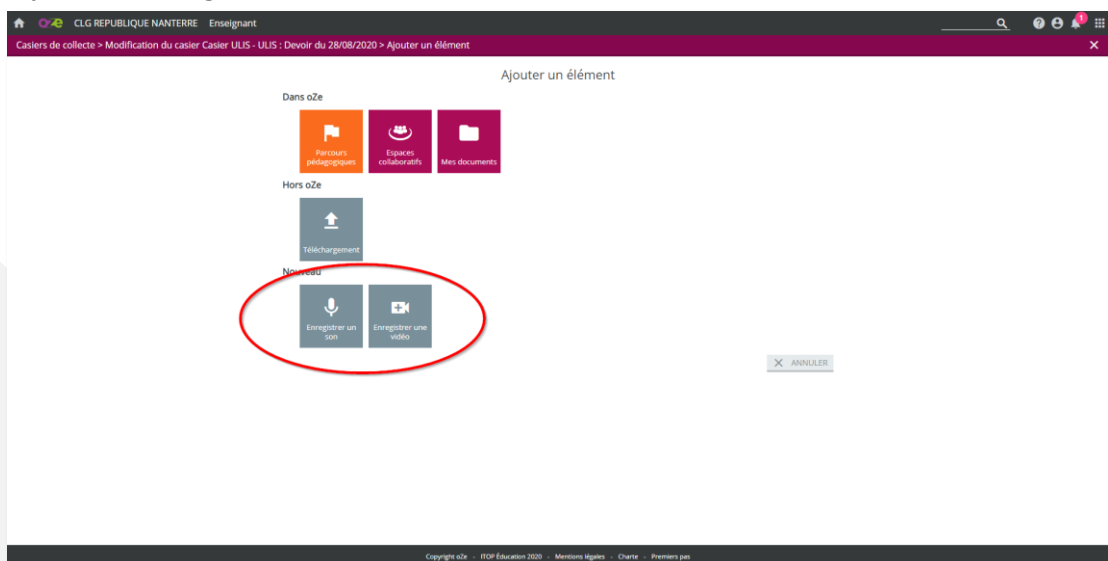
oZe CLG REPUBLIQUE NANTERRE Enseignant

1

Casiers de collecte > Modification du casier Casier ULIS - ULIS : Devoir du 28/08/2020 > Ajouter un élément

Ajouter un élément

Dans oZe

Parcours pédagogiques

Espaces collaboratifs

Mes documents

Hors oZe

Téléchargement

Nouveau

Enregistrer un son

Enregistrer une vidéo

ANNULER

Copyright oZe - ITOP Éducation 2020 - Mentions légales - Charte - Premiers pas